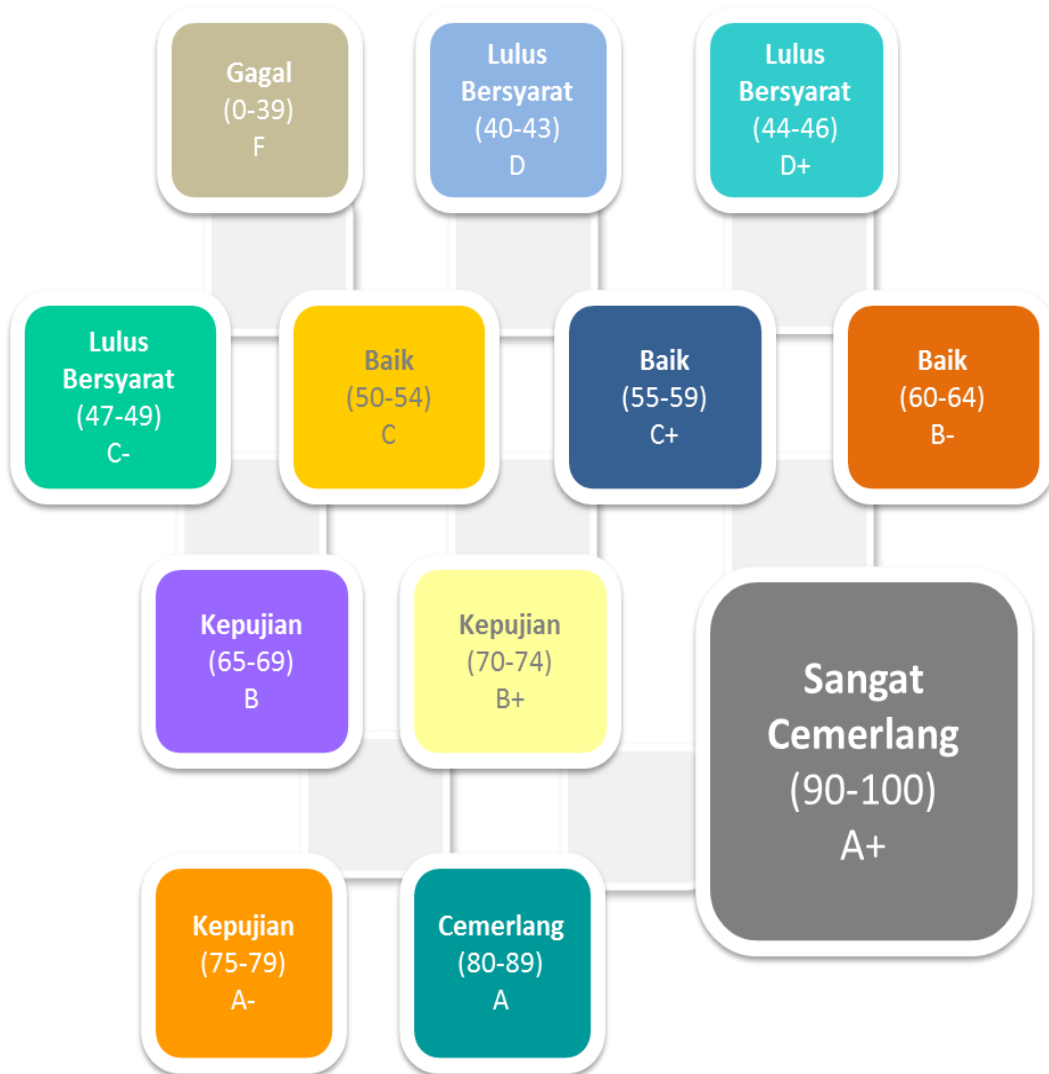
Gagal
(0-39)
F

Lulus Bersyarat
(40-43)
D

Lulus Bersyarat
(44-46)
D+

Lulus Bersyarat
(47-49)
C-

Baik
(50-54)
C

Baik
(55-59)
C+

Baik
(60-64)
B-

Kepujian
(65-69)
B

Kepujian
(70-74)
B+

Sangat Cemerlang
(90-100)
A+

Kepujian
(75-79)
A-

Cemerlang
(80-89)
A